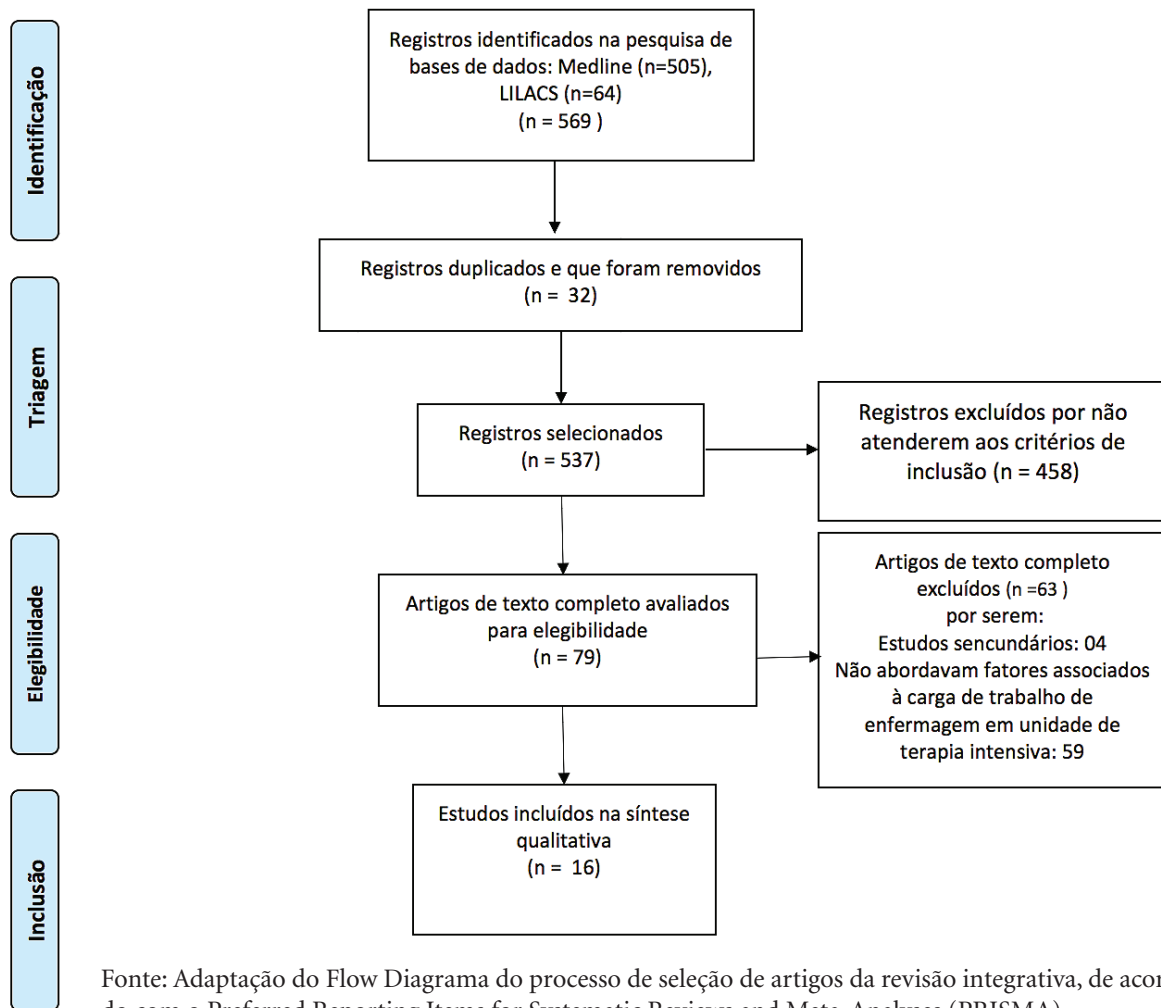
Identificação

Registros identificados na pesquisa de bases de dados: Medline (n=505), LILACS (n=64) (n = 569 )

Triagem

Registros duplicados e que foram removidos (n = 32)

Registros selecionados (n = 537)

Registros excluídos por não atenderem aos critérios de inclusão (n = 458)

Elegibilidade

Artigos de texto completo avaliados para elegibilidade (n = 79)

Artigos de texto completo excluídos (n =63 ) por serem:
Estudos sencundários: 04
Não abordavam fatores associados à carga de trabalho de enfermagem em unidade de terapia intensiva: 59

Inclusão

Estudos incluídos na síntese qualitativa (n = 16)

Fonte: Adaptação do Flow Diagrama do processo de seleção de artigos da revisão integrativa, de acor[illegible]